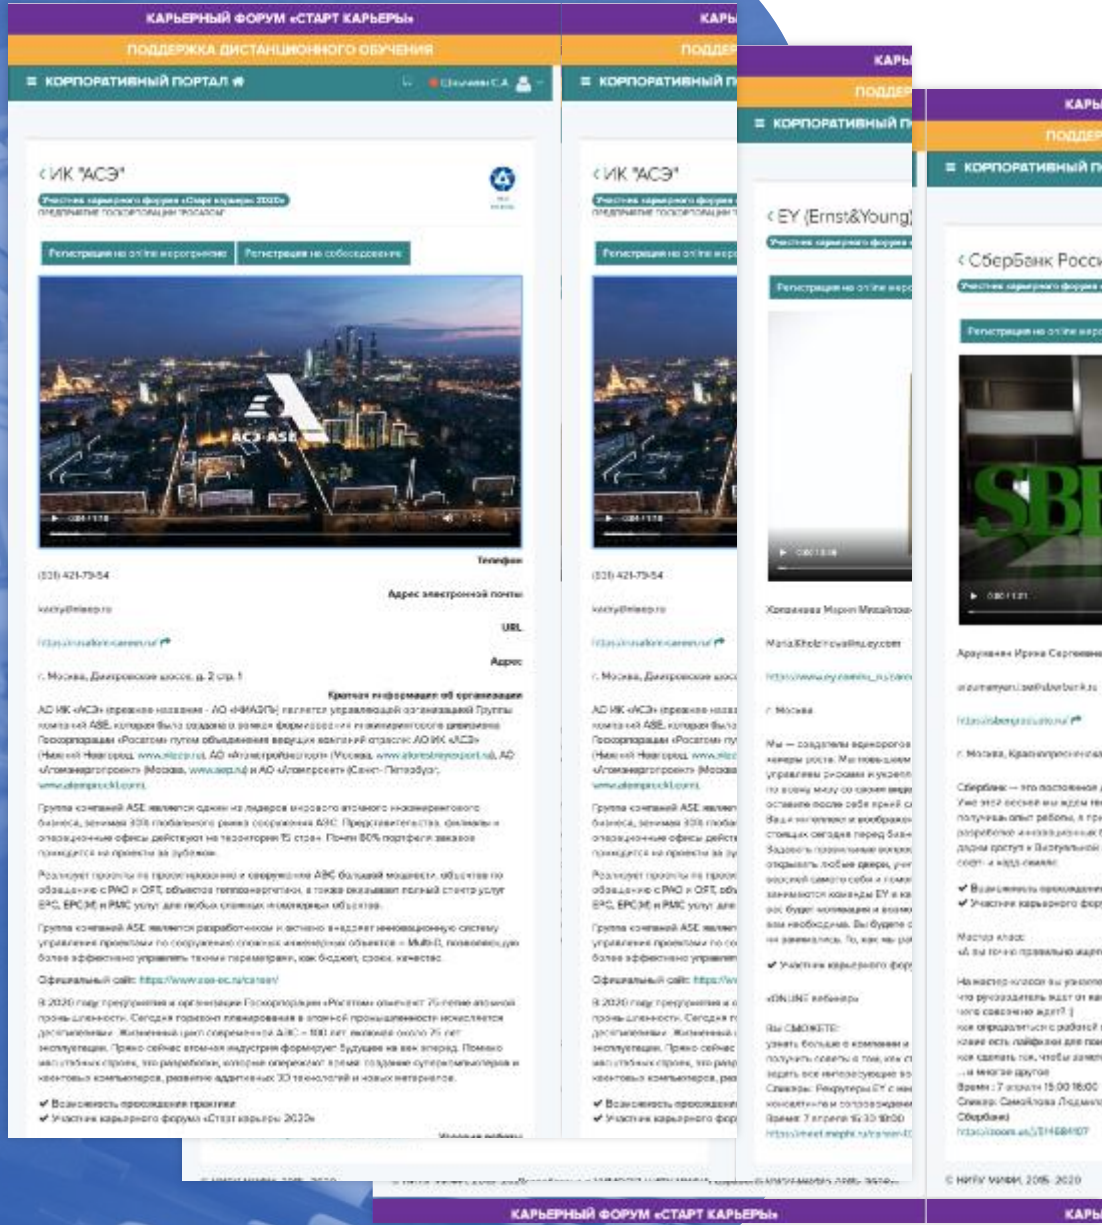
КАРЬЕРНЫЙ ФОРУМ «СТАРТ КАРЬЕРЫ»
ПОДДЕРЖКА ДИСТАНЦИОННОГО ОБУЧЕНИЯ
≡ КОРПОРАТИВНЫЙ ПОРТАЛ

‹ ИК "АСЭ"
Участник карьерного форума «Старт карьеры» 2020
ПРЕДПРИЯТИЕ ГОСКОРПОРАЦИИ "РОСАТОМ"

Регистрация на online мероприятие | Регистрация на собеседование

ASE

Телефон
(831) 421-79-54
Адрес электронной почты
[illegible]
URL
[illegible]
Адрес
г. Москва, Дмитровское шоссе, д. 2 стр. 1
Краткая информация об организации
АО ИК «АСЭ» (прежнее название - АО «НИАЭП») является управляющей организацией Группы компаний ASE, которая была создана в рамках формирования в инжиниринговом дивизионе Госкорпорации «Росатом» путем объединения ведущих компаний отрасли: АО ИК «АСЭ» (Нижний Новгород, www.niaep.ru), АО «Атомстройэкспорт» (Москва, www.atomstroyexport.ru), АО «Атомэнергопроект» (Москва, www.aep.ru) и АО «Атомпроект» (Санкт-Петербург, www.atomproekt.com).

Группа компаний ASE является одним из лидеров мирового атомного инжинирингового бизнеса, занимая 30% глобального рынка сооружения АЭС. Представительства, филиалы и отраслевые офисы действуют на территории 15 стран. Почти 80% портфеля заказов приходится на проекты за рубежом.

Реализует проекты по проектированию и сооружению АЭС большой мощности, объектов по обращению с РАО и ОЯТ, объектов теплоэнергетики, а также оказывает полный спектр услуг EPC, EPC(M) и PMC услуг для любых сложных инженерных объектов.

Группа компаний ASE является разработчиком и активно внедряет инновационную систему управления проектами по сооружению сложных инженерных объектов – Multi-D, позволяющую более эффективно управлять тремя параметрами, как бюджет, сроки, качество.

Официальный сайт: https://www.ase-ec.ru/career/

В 2020 году предприятия и организации Госкорпорации «Росатом» отмечают 75-летие атомной промышленности. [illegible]

✔ Возможность прохождения практики
✔ Участник карьерного форума «Старт карьеры» 2020

‹ EY (Ernst&Young)
Регистрация на online мероприятие
Хохлакова Мария Михайловна
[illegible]
г. Москва
✔ Участник карьерного форума
«ONLINE вебинар»

‹ СберБанк России
Регистрация на online мероприятие
SBER
г. Москва, Краснопресненская
✔ Возможность прохождения
✔ Участник карьерного форума
Мастер класс
Время: 7 апреля 15:00 16:00
Спикер: Самойлова Людмила
Сбербанк
© НИЯУ МИФИ, 2015 - 2020

КАРЬЕРНЫЙ ФОРУМ «СТАРТ КАРЬЕРЫ»